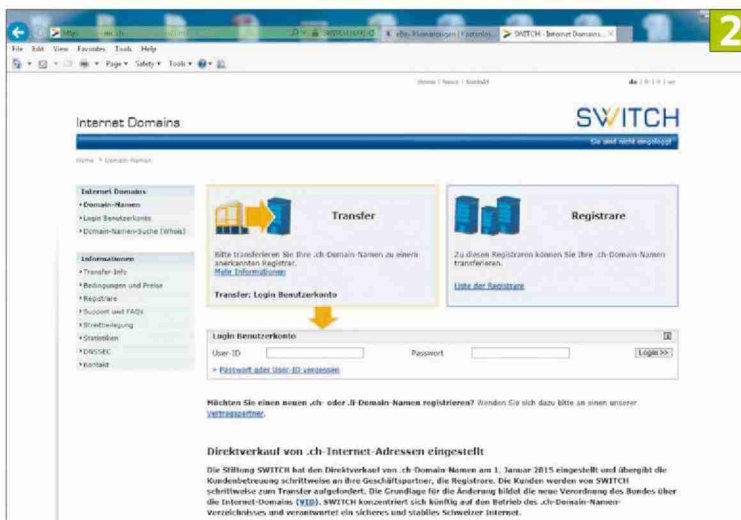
2

https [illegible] SWITCH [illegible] eBay Kleinanzeigen | Kostenlos... SWITCH - Internet Domains... ×

File Edit View Favorites Tools Help

Page ▾ Safety ▾ Tools ▾

Home | News | Kontakt

de | fr | it | en

Internet Domains

SWITCH

Sie sind nicht eingeloggt

Home > Domain-Namen

Internet Domains
Domain-Namen
Login Benutzerkonto
Domain-Namen-Suche (Whois)

Informationen
Transfer Info
Bedingungen und Preise
Registrare
Support und FAQs
Streitbeilegung
Statistiken
DNSSEC
Kontakt

Transfer

Bitte transferieren Sie Ihre .ch-Domain-Namen zu einem anerkannten Registrar.
Mehr Informationen

Transfer: Login Benutzerkonto

Registrare

Zu diesen Registraren können Sie Ihre .ch-Domain-Namen transferieren.

Liste der Registrare

Login Benutzerkonto

User-ID

Passwort

Login >>

» Passwort oder User-ID vergessen

Möchten Sie einen neuen .ch- oder .li-Domain-Namen registrieren? Wenden Sie sich dazu bitte an einen unserer Vertragspartner.

Direktverkauf von .ch-Internet-Adressen eingestellt

Die Stiftung SWITCH hat den Direktverkauf von .ch-Domain-Namen am 1. Januar 2015 eingestellt und übergibt die Kundenbetreuung schrittweise an ihre Geschäftspartner, die Registrare. Die Kunden werden von SWITCH schrittweise zum Transfer aufgefordert. Die Grundlage für die Änderung bildet die neue Verordnung des Bundes über die Internet-Domains (VID). SWITCH konzentriert sich künftig auf den Betrieb des .ch-Domain-Namen-Verzeichnisses und verantwortet ein sicheres und stabiles Schweizer Internet.